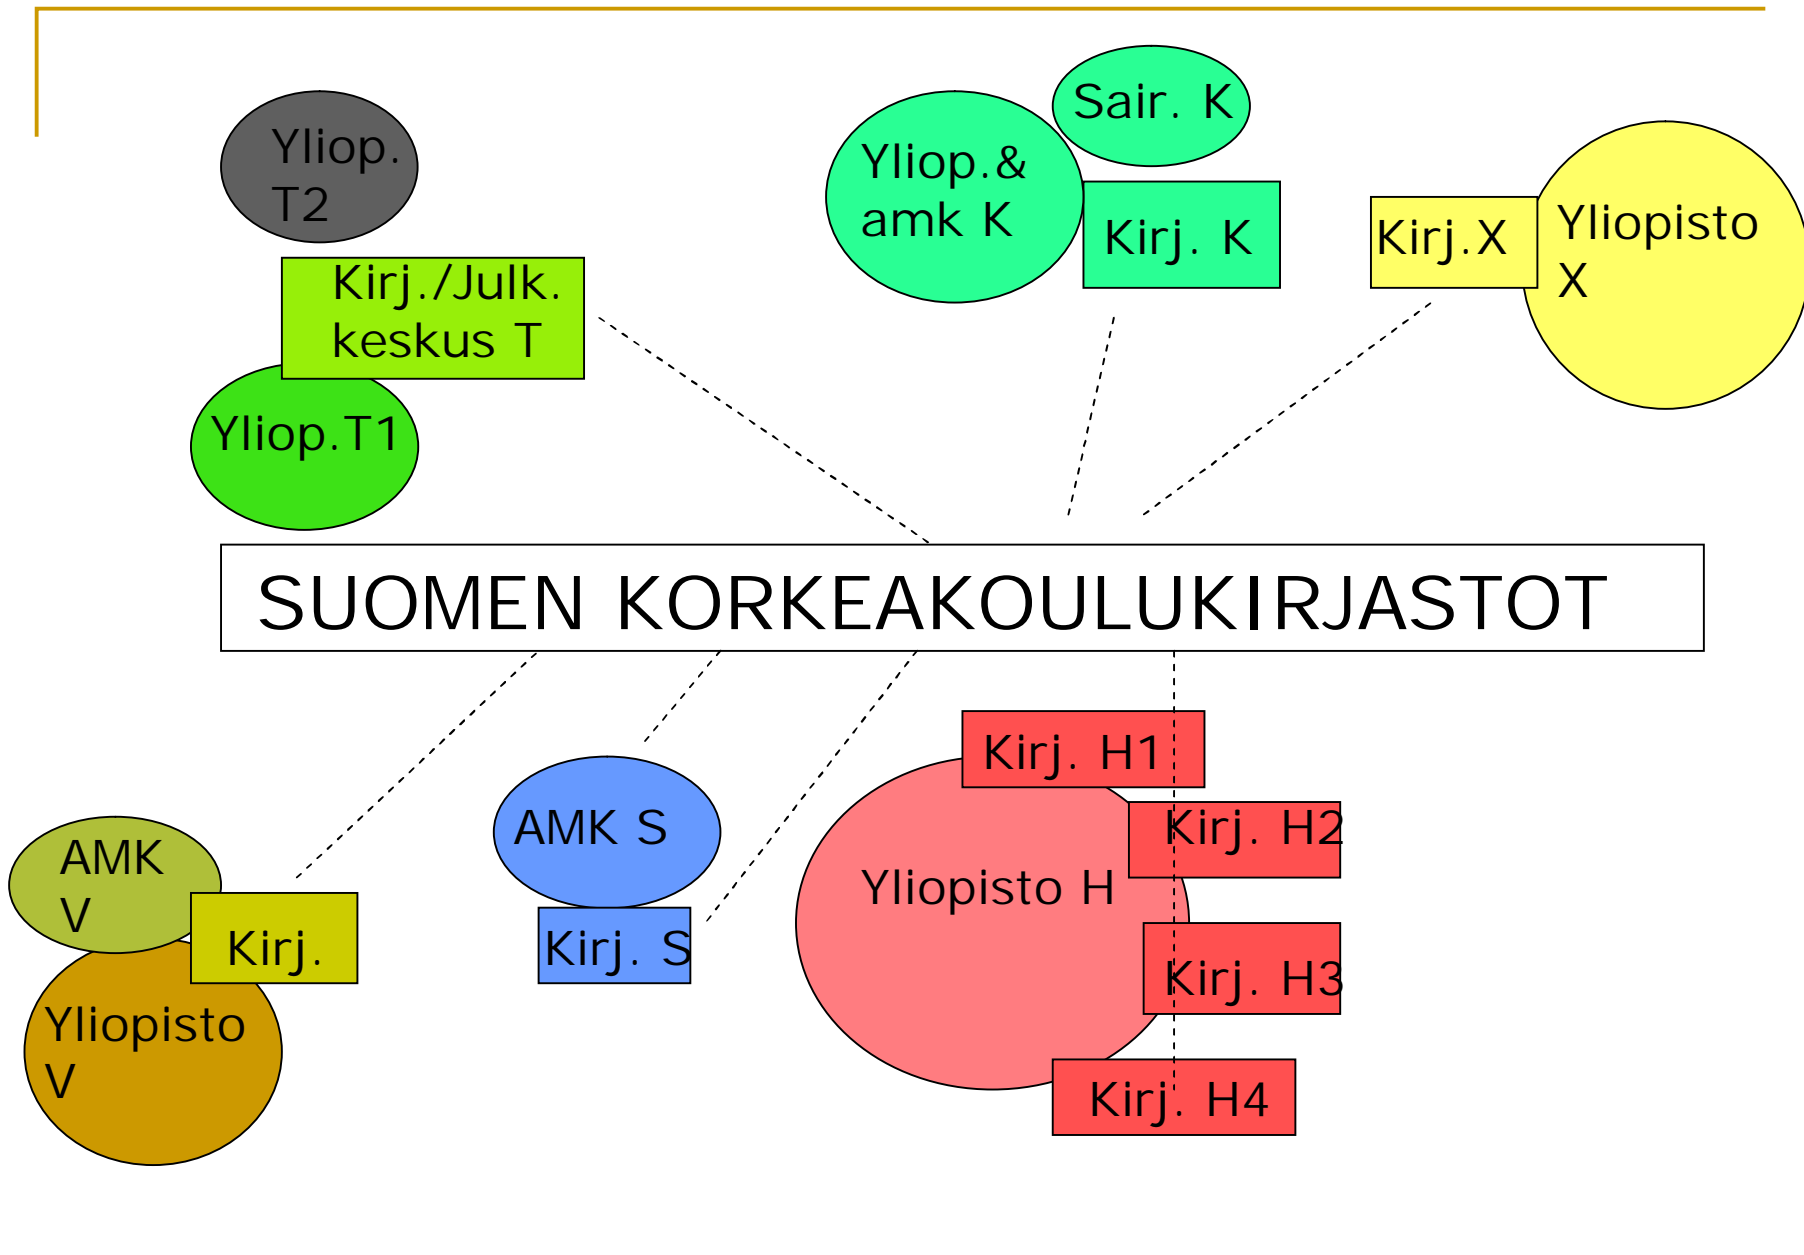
Yliop. T2

Kirj./Julk. keskus T

Yliop.T1

Sair. K

Yliop.& amk K

Kirj. K

Kirj.X

Yliopisto X

SUOMEN KORKEAKOULUKIRJASTOT

AMK V

Kirj.

Yliopisto V

AMK S

Kirj. S

Kirj. H1

Kirj. H2

Yliopisto H

Kirj. H3

Kirj. H4